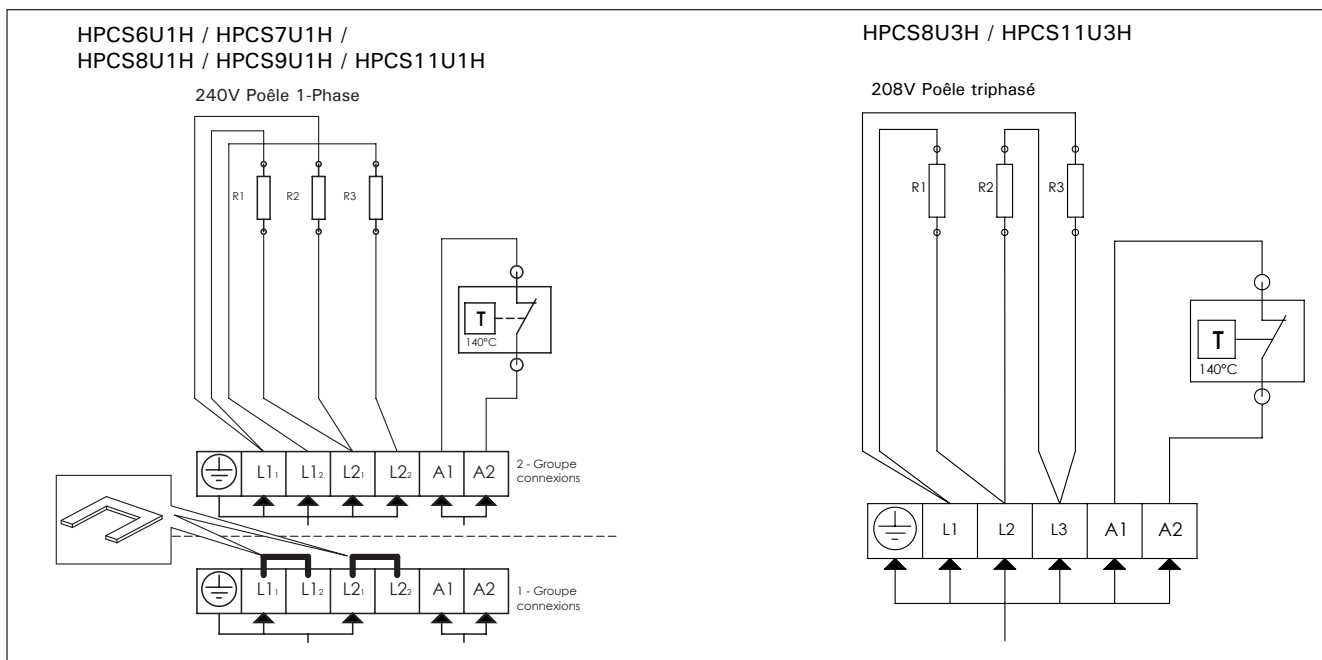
HPCS6U1H / HPCS7U1H /
HPCS8U1H / HPCS9U1H / HPCS11U1H

240V Poêle 1-Phase

R1 R2 R3

T
140°C

L1$_1$ L1$_2$ L2$_1$ L2$_2$ A1 A2

2 - Groupe connexions

L1$_1$ L1$_2$ L2$_1$ L2$_2$ A1 A2

1 - Groupe connexions

HPCS8U3H / HPCS11U3H

208V Poêle triphasé

R1 R2 R3

T
140°C

L1 L2 L3 A1 A2